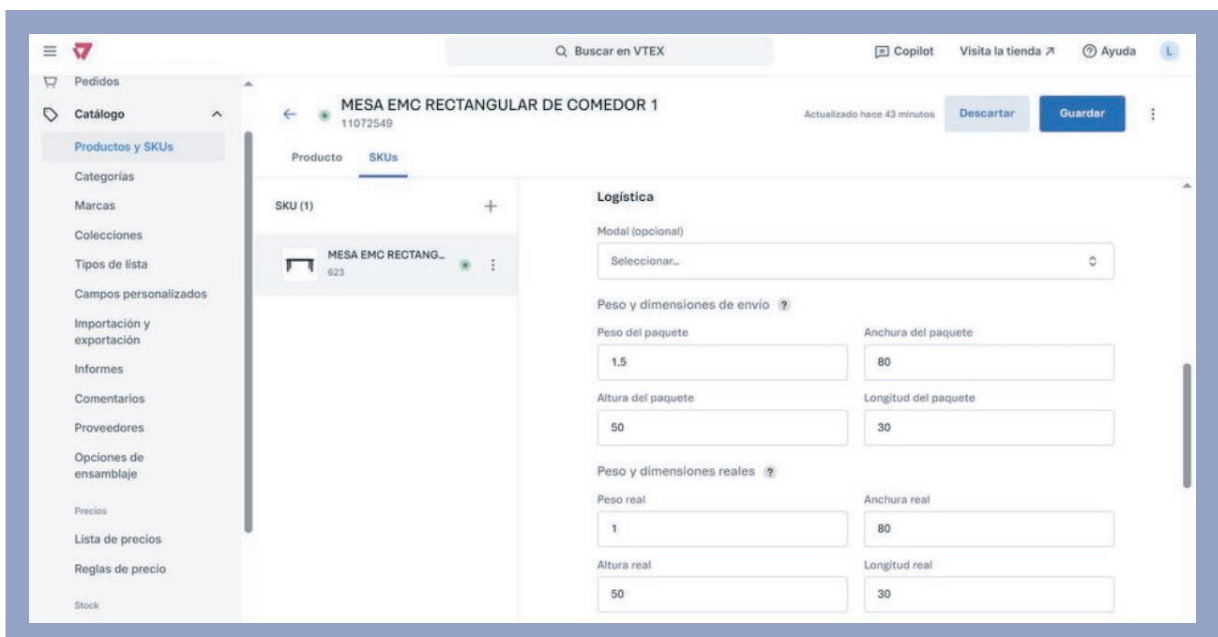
Buscar en VTEX

Copilot

Visita la tienda ↗

Ayuda

L

Pedidos

Catálogo

Productos y SKUs

Categorías

Marcas

Colecciones

Tipos de lista

Campos personalizados

Importación y exportación

Informes

Comentarios

Proveedores

Opciones de ensamblaje

Precios

Lista de precios

Reglas de precio

Stock

MESA EMC RECTANGULAR DE COMEDOR 1
11072549

Actualizado hace 43 minutos

Descartar

Guardar

Producto

SKUs

SKU (1)

+

MESA EMC RECTANG...
623

Logística

Modal (opcional)

Seleccionar...

Peso y dimensiones de envío ?

Peso del paquete

1,5

Anchura del paquete

80

Altura del paquete

50

Longitud del paquete

30

Peso y dimensiones reales ?

Peso real

1

Anchura real

80

Altura real

50

Longitud real

30